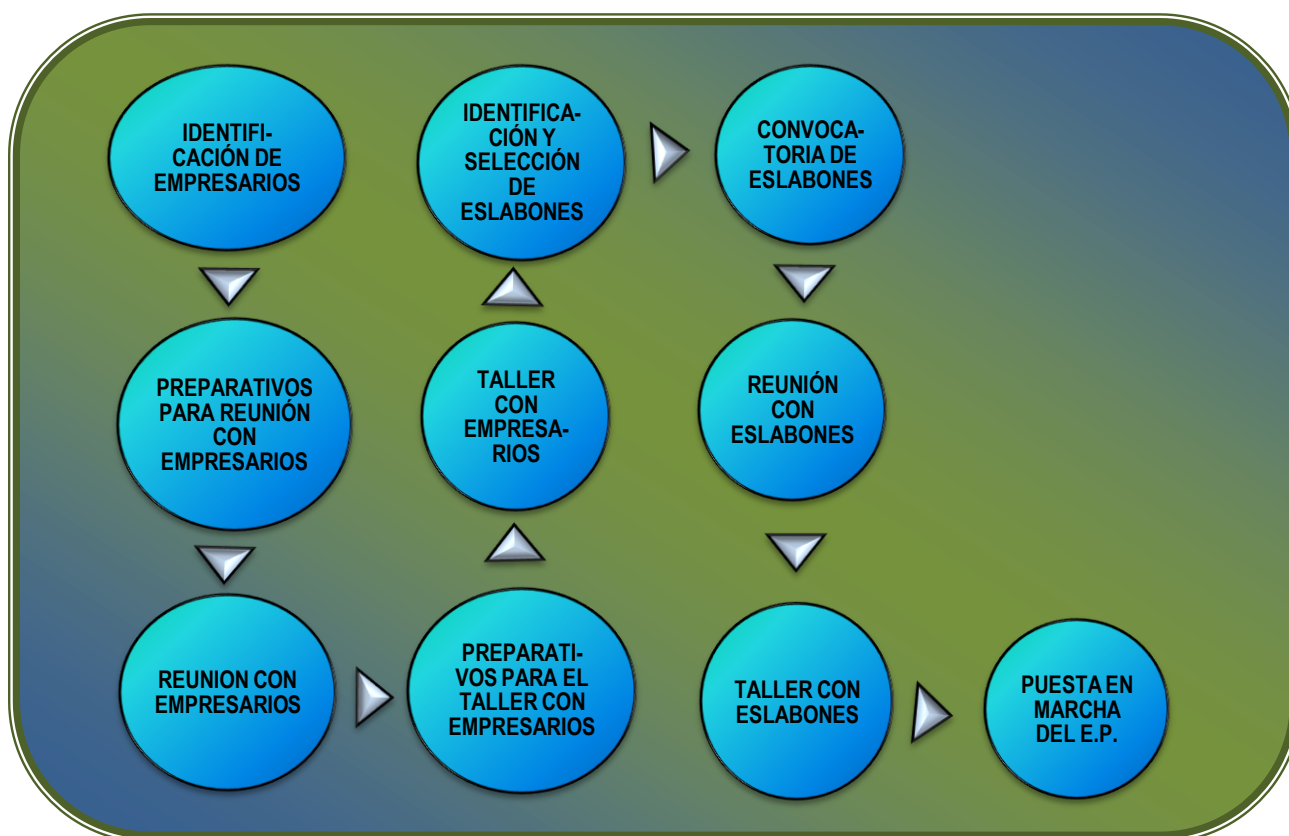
IDENTIFICACIÓN DE EMPRESARIOS

PREPARATIVOS PARA REUNIÓN CON EMPRESARIOS

REUNION CON EMPRESARIOS

PREPARATIVOS PARA EL TALLER CON EMPRESARIOS

TALLER CON EMPRESARIOS

IDENTIFICACIÓN Y SELECCIÓN DE ESLABONES

CONVOCATORIA DE ESLABONES

REUNIÓN CON ESLABONES

TALLER CON ESLABONES

PUESTA EN MARCHA DEL E.P.